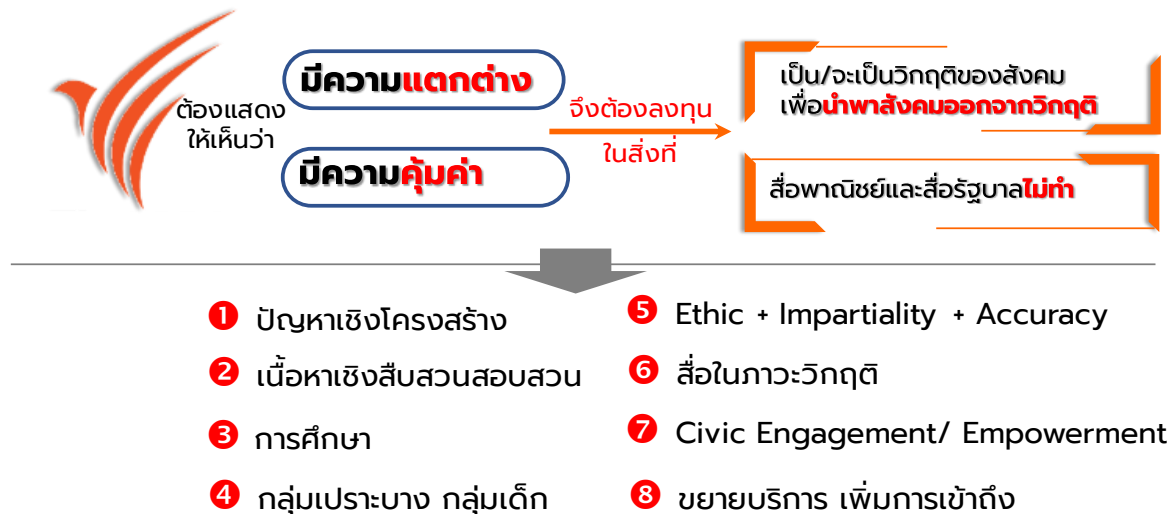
ต้องแสดงให้เห็นว่า

มีความแตกต่าง

มีความคุ้มค่า

จึงต้องลงทุนในสิ่งที่

เป็น/จะเป็นวิกฤติของสังคม เพื่อนำพาสังคมออกจากวิกฤติ

สื่อพาณิชย์และสื่อรัฐบาลไม่ทำ

1 ปัญหาเชิงโครงสร้าง

2 เนื้อหาเชิงสืบสวนสอบสวน

3 การศึกษา

4 กลุ่มเปราะบาง กลุ่มเด็ก

5 Ethic + Impartiality + Accuracy

6 สื่อในภาวะวิกฤติ

7 Civic Engagement/ Empowerment

8 ขยายบริการ เพิ่มการเข้าถึง